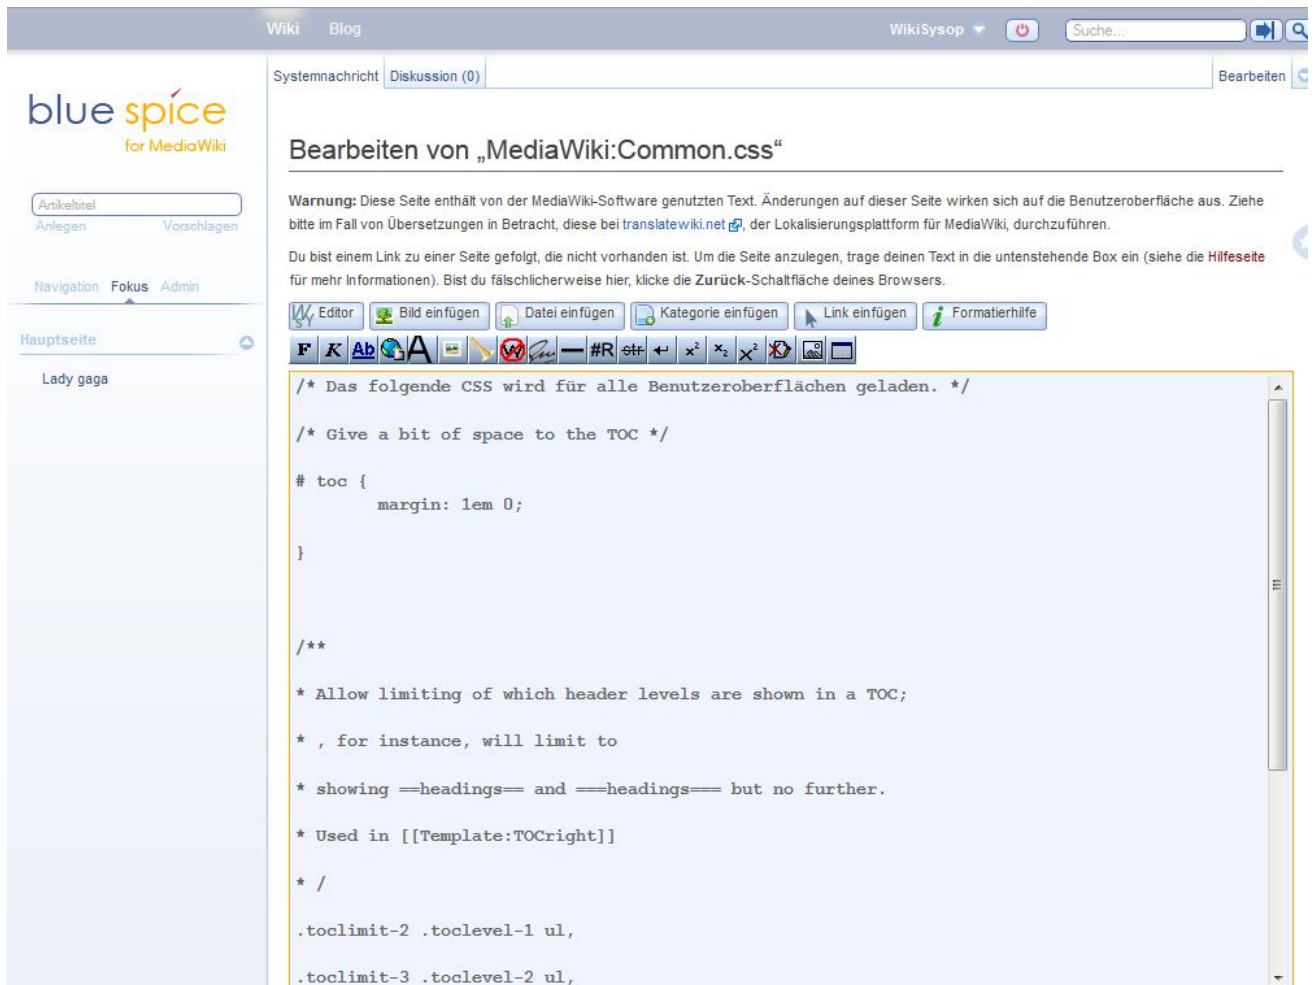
Wiki Blog WikiSysop Suche...

blue spice for MediaWiki

Artikeltitel
Anlegen Vorschlagen

Navigation Fokus Admin

Hauptseite

Lady gaga

Systemnachricht Diskussion (0) Bearbeiten

Bearbeiten von „MediaWiki:Common.css“

**Warnung:** Diese Seite enthält von der MediaWiki-Software genutzten Text. Änderungen auf dieser Seite wirken sich auf die Benutzeroberfläche aus. Ziehe bitte im Fall von Übersetzungen in Betracht, diese bei translatewiki.net, der Lokalisierungsplattform für MediaWiki, durchzuführen.

Du bist einem Link zu einer Seite gefolgt, die nicht vorhanden ist. Um die Seite anzulegen, trage deinen Text in die untenstehende Box ein (siehe die Hilfeseite für mehr Informationen). Bist du fälschlicherweise hier, klicke die **Zurück**-Schaltfläche deines Browsers.

Editor Bild einfügen Datei einfügen Kategorie einfügen Link einfügen Formatierhilfe

F K Ab A #R

/* Das folgende CSS wird für alle Benutzeroberflächen geladen. */

/* Give a bit of space to the TOC */

# toc {
margin: 1em 0;

}

/**

* Allow limiting of which header levels are shown in a TOC;

* , for instance, will limit to

* showing ==headings== and ===headings=== but no further.

* Used in [[Template:TOCright]]

* /

.toclimit-2 .toclevel-1 ul,

.toclimit-3 .toclevel-2 ul,